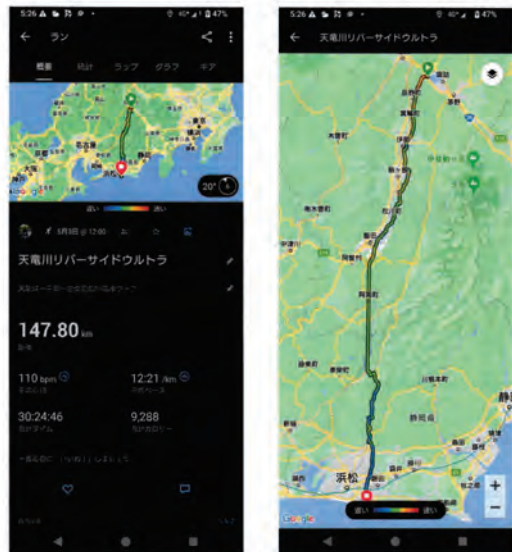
5:26 47%
← ラン
概要 統計 ラップ グラフ ギア
名古屋
浜松
静岡
20°
遅い 速い
5月3日 @ 12:00
天竜川リバーサイドウルトラ
147.80 km
距離
110 bpm
12:21 /km
30:24:46
9,288
浜松

5:26 47%
← 天竜川リバーサイドウルトラ
静岡県
浜松
遅い 速い
Google
+
−